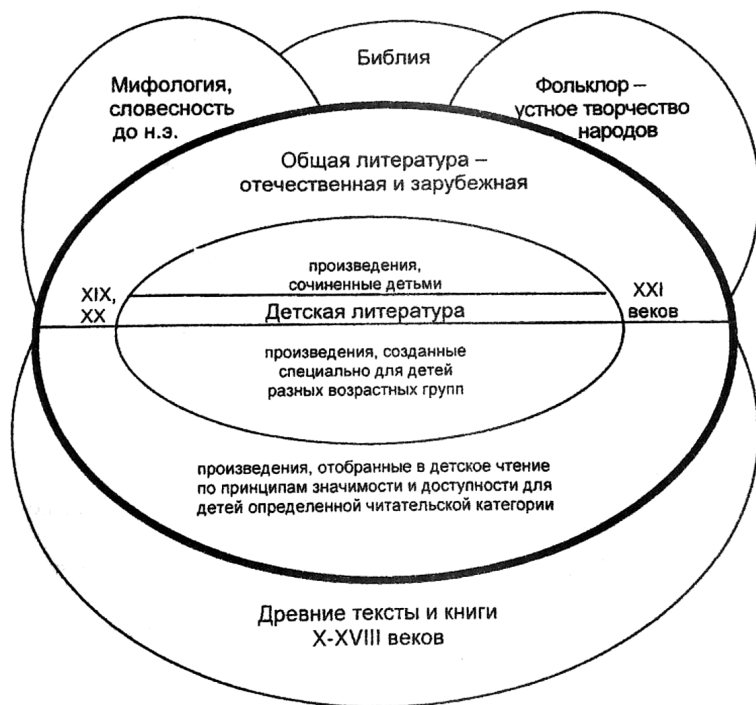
Библия

Мифология, словесность до н.э.

Фольклор – устное творчество народов

Общая литература – отечественная и зарубежная

XIX, XX

произведения, сочиненные детьми

XXI веков

Детская литература

произведения, созданные специально для детей разных возрастных групп

произведения, отобранные в детское чтение по принципам значимости и доступности для детей определенной читательской категории

Древние тексты и книги X-XVIII веков